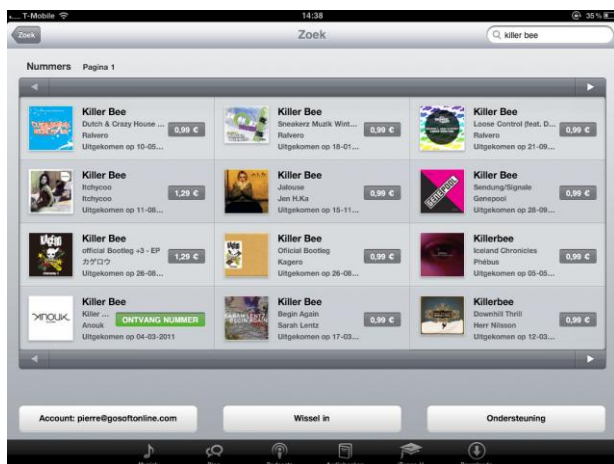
T-Mobile 14:38 35 %

Zoek

Zoek

killer bee

Nummers Pagina 1

Killer Bee
Dutch & Crazy House ...
Ralvero
Uitgekomen op 10-05...
0,99 €

Killer Bee
Sneakerz Muzik Wint...
Ralvero
Uitgekomen op 18-01...
0,99 €

Killer Bee
Loose Control (feat. D...
Ralvero
Uitgekomen op 21-09...
0,99 €

Killer Bee
Itchycoo
Itchycoo
Uitgekomen op 11-08...
1,29 €

Killer Bee
Jalouse
Jen H.Ka
Uitgekomen op 15-11...
0,99 €

Killer Bee
Sendung/Signale
Genepool
Uitgekomen op 28-09...
0,99 €

Killer Bee
official Bootleg +3 - EP
カゲロウ
Uitgekomen op 26-08...
1,29 €

Killer Bee
Official Bootleg
Kagero
Uitgekomen op 26-08...
0,99 €

Killerbee
Iceland Chronicles
Phébus
Uitgekomen op 05-05...
0,99 €

Killer Bee
Killer ...
Anouk
Uitgekomen op 04-03-2011
ONTVANG NUMMER

Killer Bee
Begin Again
Sarah Lentz
Uitgekomen op 17-03...
0,99 €

Killerbee
Downhill Thrill
Herr Nilsson
Uitgekomen op 12-03...
0,99 €

Account: pierre@gosoftonline.com

Wissel in

Ondersteuning